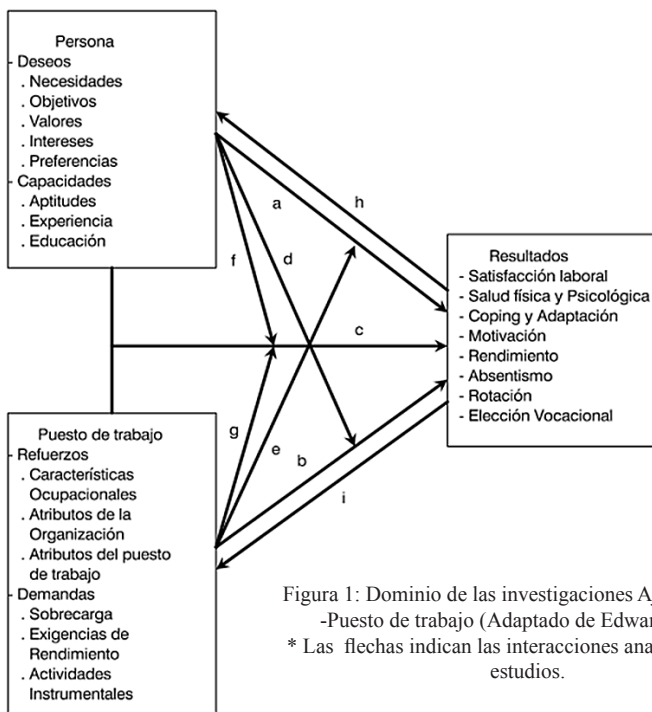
Persona
- Deseos
. Necesidades
. Objetivos
. Valores
. Intereses
. Preferencias
- Capacidades
. Aptitudes
. Experiencia
. Educación

Resultados
- Satisfacción laboral
- Salud física y Psicológica
- Coping y Adaptación
- Motivación
- Rendimiento
- Absentismo
- Rotación
- Elección Vocacional

Puesto de trabajo
- Refuerzos
. Características Ocupacionales
. Atributos de la Organización
. Atributos del puesto de trabajo
- Demandas
. Sobrecarga
. Exigencias de Rendimiento
. Actividades Instrumentales

a
h
d
f
c
g
e
b
i

Figura 1: Dominio de las investigaciones A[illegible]
-Puesto de trabajo (Adaptado de Edwar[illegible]
* Las flechas indican las interacciones ana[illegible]
estudios.